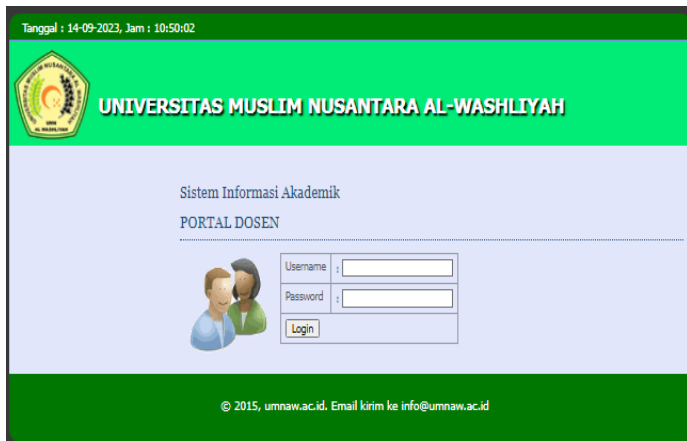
Tanggal : 14-09-2023, Jam : 10:50:02

UNIVERSITAS MUSLIM NUSANTARA AL-WASHLIYAH

Sistem Informasi Akademik

PORTAL DOSEN

| Username | : |
|---|---|
| Password | : |
| Login | |

© 2015, umnaw.ac.id. Email kirim ke info@umnaw.ac.id